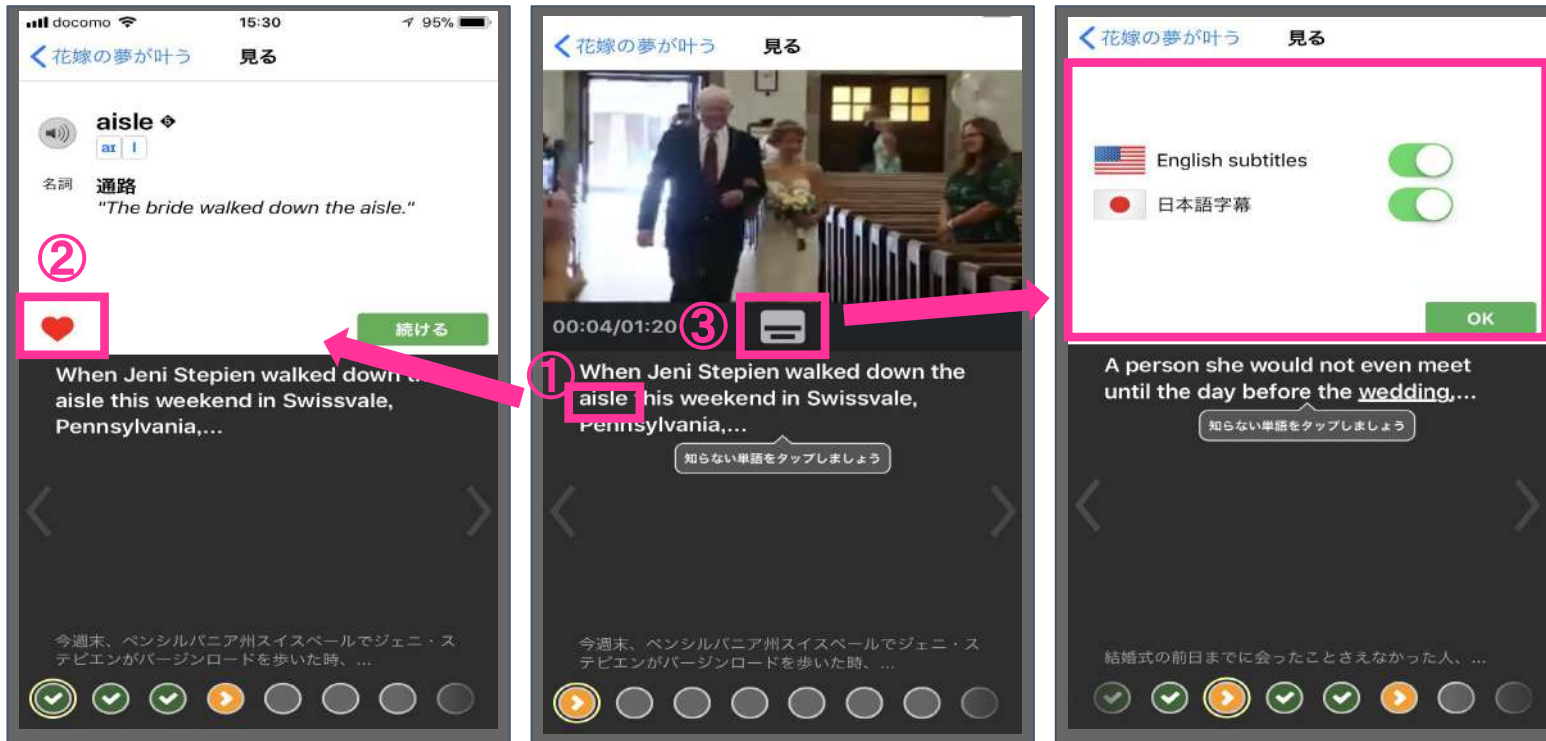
docomo 15:30 95%

< 花嫁の夢が叶う 見る

aisle

aɪ l

名詞 通路

"The bride walked down the aisle."

②

続ける

When Jeni Stepien walked down t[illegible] aisle this weekend in Swissvale, Pennsylvania,...

今週末、ペンシルバニア州スイスベールでジェニ・ステピエンがバージンロードを歩いた時、...

< 花嫁の夢が叶う 見る

00:04/01:20 ③

①

When Jeni Stepien walked down the aisle this weekend in Swissvale, Pennsylvania,...

知らない単語をタップしましょう

今週末、ペンシルバニア州スイスベールでジェニ・ステピエンがバージンロードを歩いた時、...

< 花嫁の夢が叶う 見る

English subtitles

日本語字幕

OK

A person she would not even meet until the day before the wedding,...

知らない単語をタップしましょう

結婚式の前日までに会ったことさえなかった人、...